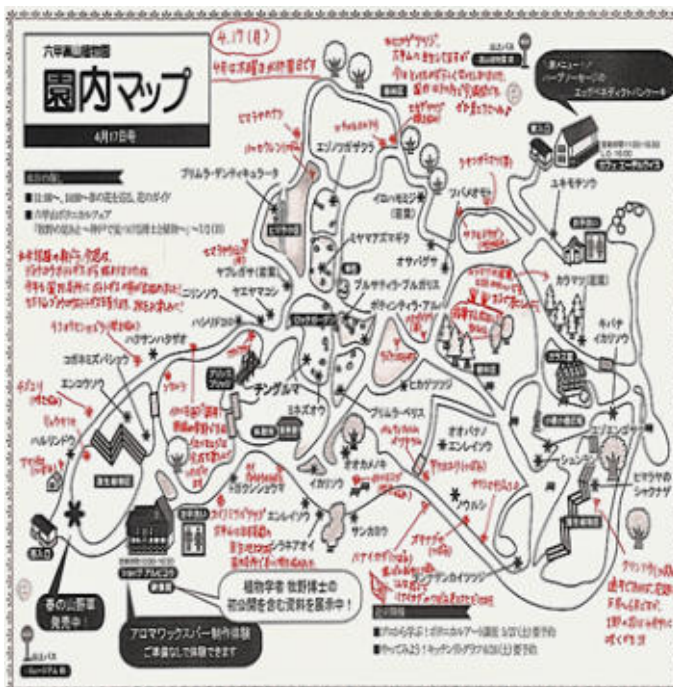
六甲高山植物園

園内マップ

4月17日号

4.17(月)

エゾノウワミズザクラ

プリムラ・デンティキュラータ

ミヤマアズマギク

イワハタザオ(蕾)

オキナグサ

ツバメオモト

ユキモチソウ

カタクリ(蕾)

プルサティラ・ブルガリス

ポテンティラ・アルバ

ヤブレガサ(蕾)

ニリンソウ

エゾエンゴサク

ハシリドコロ

ロックガーデン

ハクサンハタザオ

コガネネコノメソウ

チングルマ

ミネズオウ

プリムラ・ベリス

ヒカゲツツジ

キバナイカリソウ

エンコウソウ

ヘルレボルス

オオバナノエンレイソウ

オオカメノキ

シュンラン

ヒマラヤのシャクナゲ

イカリソウ

エンレイソウ

シラネアオイ

サンカヨウ

ハルリンドウ

ホンシャクナゲ

ミツバツツジ

春の山野草発売中!

植物学者 牧野博士の初公開を含む資料を展示中!

アロマワックスバー制作体験 ご予約なしで体験できます

ハーブ メニュー ハーブソーセージのエッグベネディクトパンケーキ

カフェ